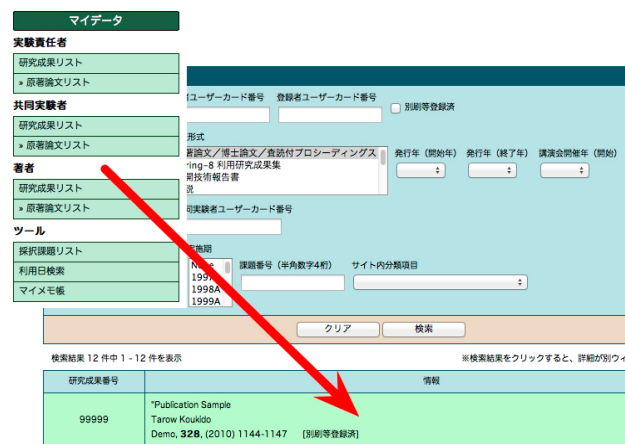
マイデータ

実験責任者

研究成果リスト

» 原著論文リスト

共同実験者

研究成果リスト

» 原著論文リスト

著者

研究成果リスト

» 原著論文リスト

ツール

採択課題リスト

利用日検索

マイメモ帳

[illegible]ユーザーカード番号 登録者ユーザーカード番号 別刷等登録済

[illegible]形式

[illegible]著論文／博士論文／査読付プロシーディングス
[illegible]ring-8 利用研究成果集
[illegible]開技術報告書
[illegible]説

発行年（開始年） 発行年（終了年） 講演会開催年（開始）

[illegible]同実験者ユーザーカード番号

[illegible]施期

None
1997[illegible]
1998A
1999A

課題番号（半角数字4桁） サイト内分類項目

クリア 検索

検索結果 12 件中 1 - 12 件を表示

※検索結果をクリックすると、詳細が別ウィ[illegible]

| 研究成果番号 | 情報 |
|---|---|
| 99999 | "Publication Sample<br>Tarow Koukido<br>Demo, **328**, (2010) 1144-1147 [別刷等登録済] |